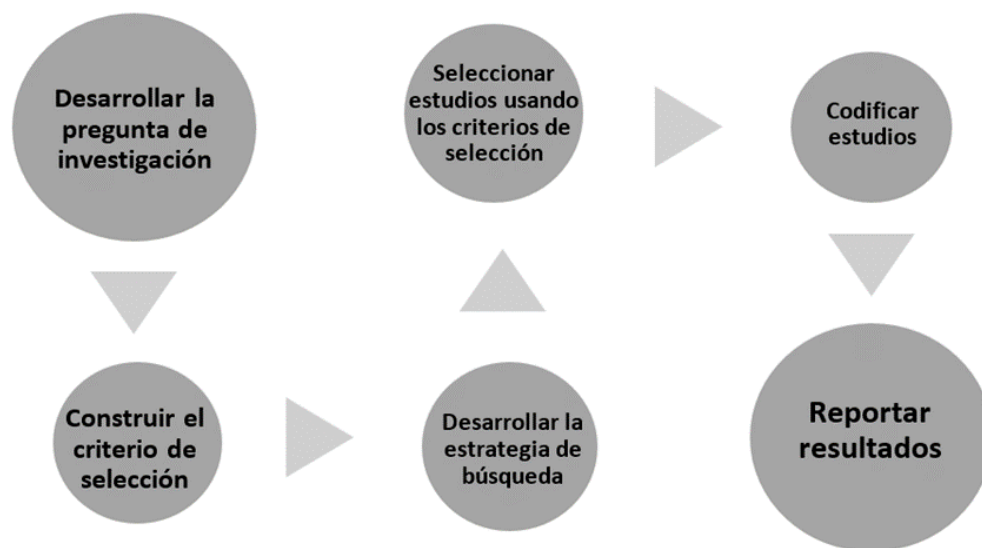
Desarrollar la pregunta de investigación

Construir el criterio de selección

Desarrollar la estrategia de búsqueda

Seleccionar estudios usando los criterios de selección

Codificar estudios

Reportar resultados